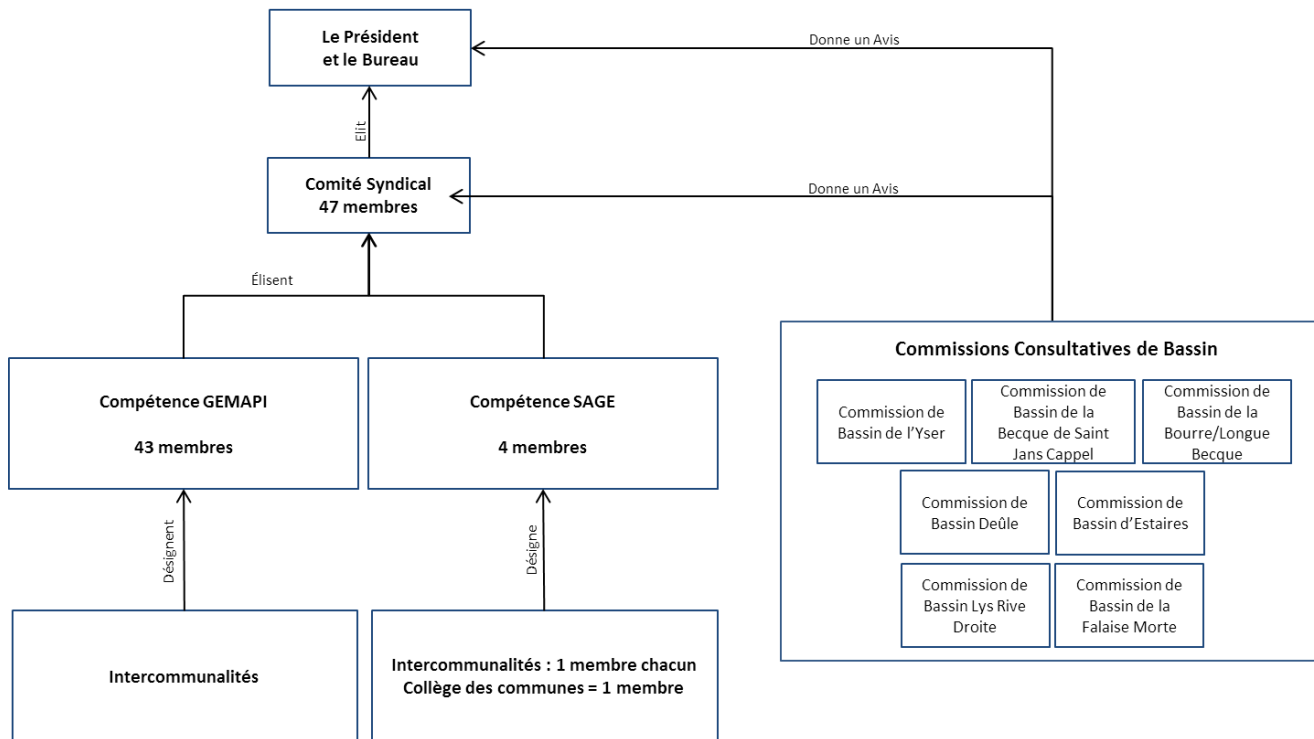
Le Président et le Bureau

Donne un Avis

Elit

Comité Syndical 47 membres

Donne un Avis

Élisent

Compétence GEMAPI

43 membres

Compétence SAGE

4 membres

Commissions Consultatives de Bassin

Commission de Bassin de l'Yser

Commission de Bassin de la Becque de Saint Jans Cappel

Commission de Bassin de la Bourre/Longue Becque

Commission de Bassin Deûle

Commission de Bassin d'Estaires

Commission de Bassin Lys Rive Droite

Commission de Bassin de la Falaise Morte

Désignent

Désigne

Intercommunalités

Intercommunalités : 1 membre chacun
Collège des communes = 1 membre